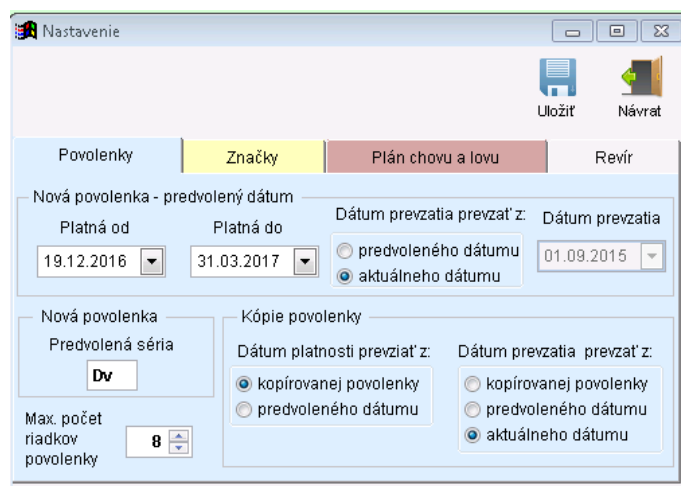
Nastavenie

Uložiť

Návrat

Povolenky

Značky

Plán chovu a lovu

Revír

Nová povolenka - predvolený dátum

Platná od

19.12.2016

Platná do

31.03.2017

Dátum prevzatia prevzať z:

predvoleného dátumu

aktuálneho dátumu

Dátum prevzatia

01.09.2015

Nová povolenka

Predvolená séria

Dv

Max. počet riadkov povolenky

8

Kópie povolenky

Dátum platnosti prevziať z:

kopírovanej povolenky

predvoleného dátumu

Dátum prevzatia prevzať z:

kopírovanej povolenky

predvoleného dátumu

aktuálneho dátumu